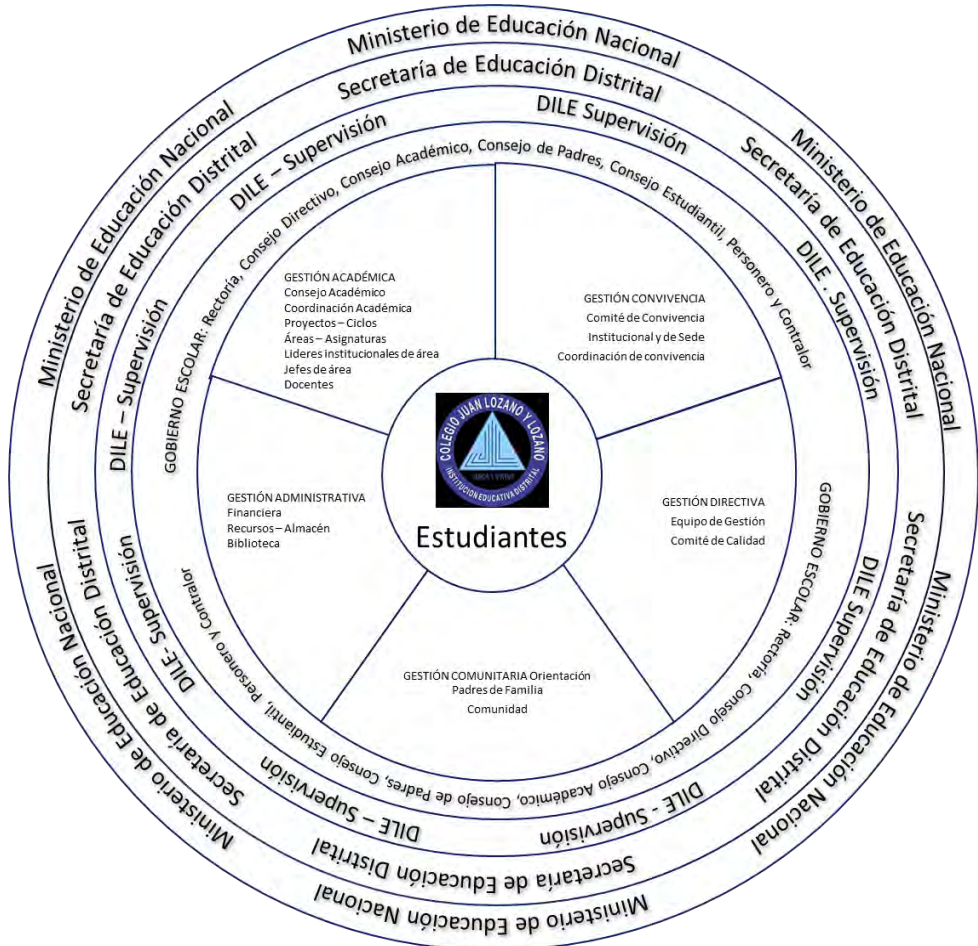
Ministerio de Educación Nacional
Secretaría de Educación Distrital
DILE Supervisión
Ministerio de Educación Nacional
Secretaría de Educación Distrital
DILE . Supervisión
Ministerio de Educación Nacional
Secretaría de Educación Distrital
DILE Supervisión
Ministerio de Educación Nacional
Secretaría de Educación Distrital
DILE - Supervisión
Ministerio de Educación Nacional
Secretaría de Educación Distrital
DILE – Supervisión
Ministerio de Educación Nacional
Secretaría de Educación Distrital
DILE- Supervisión
Ministerio de Educación Nacional
Secretaría de Educación Distrital
DILE – Supervisión

GOBIERNO ESCOLAR: Rectoría, Consejo Directivo, Consejo Académico, Consejo de Padres, Consejo Estudiantil, Personero y Contralor

GOBIERNO ESCOLAR: Rectoría, Consejo Directivo, Consejo Académico, Consejo de Padres, Consejo Estudiantil, Personero y Contralor

GESTIÓN ACADÉMICA
Consejo Académico
Coordinación Académica
Proyectos – Ciclos
Áreas – Asignaturas
Lideres Institucionales de área
Jefes de área
Docentes

GESTIÓN CONVIVENCIA
Comité de Convivencia
Institucional y de Sede
Coordinación de convivencia

GESTIÓN DIRECTIVA
Equipo de Gestión
Comité de Calidad

GESTIÓN COMUNITARIA Orientación
Padres de Familia
Comunidad

GESTIÓN ADMINISTRATIVA
Financiera
Recursos – Almacén
Biblioteca

COLEGIO JUAN LOZANO Y LOZANO
INSTITUCIÓN EDUCATIVA DISTRITAL

Estudiantes